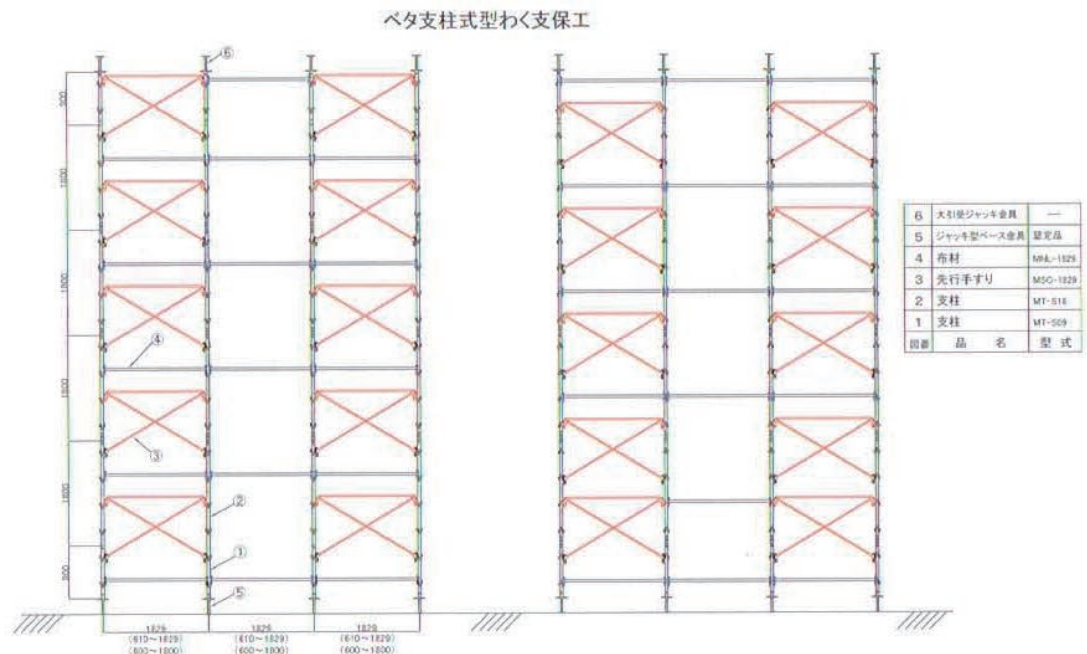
ベタ支柱式型わく支保工

⑥
900
1800
1800
1800
1800
900
④
③
②
①
⑤

1829
(610~1829)
(600~1800)

1829
(610~1829)
(600~1800)

1829
(610~1829)
(600~1800)

| 6 | 大引受ジャッキ金具 | — |
|---|---|---|
| 5 | ジャッキ型ベース金具 | 認定品 |
| 4 | 布材 | MHL-1829 |
| 3 | 先行手すり | MSC-1829 |
| 2 | 支柱 | MT-518 |
| 1 | 支柱 | MT-509 |
| 図番 | 品　名 | 型 式 |